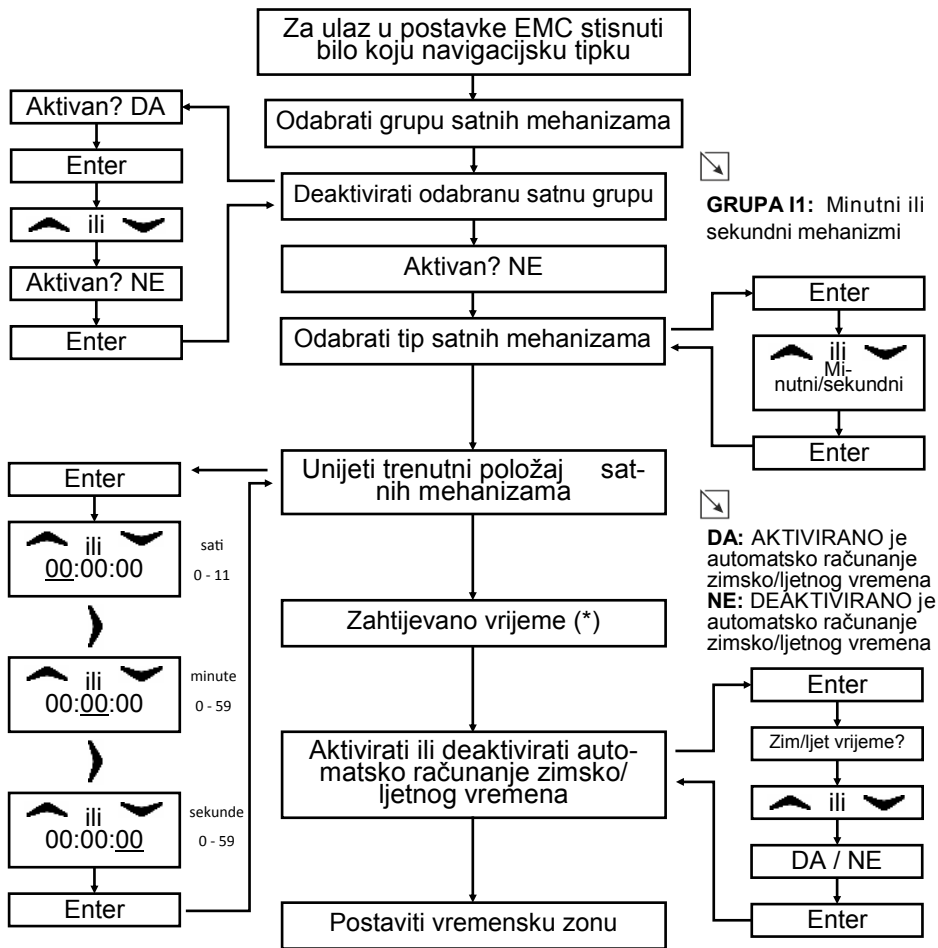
Za ulaz u postavke EMC stisnuti bilo koju navigacijsku tipku

Odabrati grupu satnih mehanizama

Aktivan? DA

Enter

ili

Aktivan? NE

Enter

Deaktivirati odabranu satnu grupu

GRUPA I1: Minutni ili sekundni mehanizmi

Aktivan? NE

Odabrati tip satnih mehanizama

Enter

ili
Minutni/sekundni

Enter

Unijeti trenutni položaj satnih mehanizama

Enter

ili
00:00:00
sati
0 - 11

ili
00:00:00
minute
0 - 59

ili
00:00:00
sekunde
0 - 59

Enter

DA: AKTIVIRANO je automatsko računanje zimsko/ljetnog vremena
NE: DEAKTIVIRANO je automatsko računanje zimsko/ljetnog vremena

Zahtijevano vrijeme (*)

Aktivirati ili deaktivirati automatsko računanje zimsko/ljetnog vremena

Enter

Zim/ljet vrijeme?

ili

DA / NE

Enter

Postaviti vremensku zonu